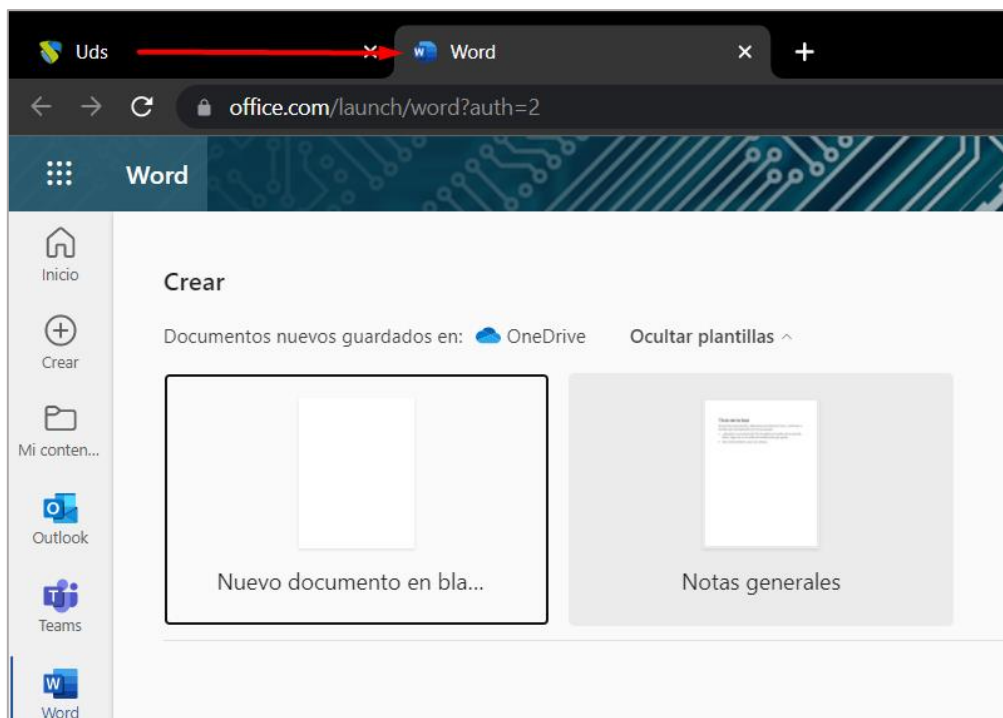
Uds
Word
office.com/launch/word?auth=2
Word
Inicio
Crear
Mi conten...
Outlook
Teams
Word

Crear

Documentos nuevos guardados en: OneDrive Ocultar plantillas

Nuevo documento en bla...

Notas generales